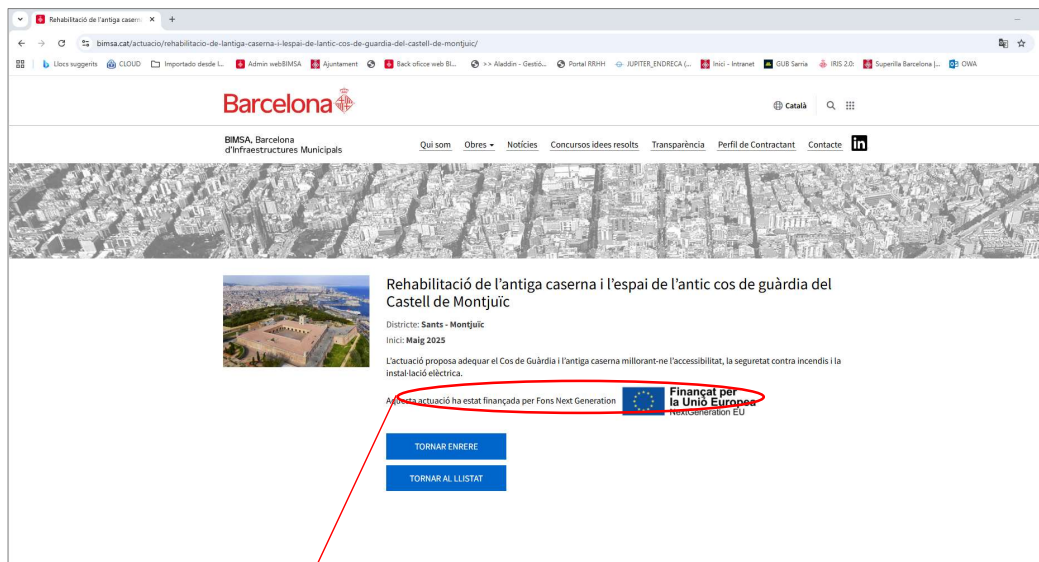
Rehabilitació de l'antiga caserna ×

bimsa.cat/actuacio/rehabilitacio-de-lantiga-caserna-i-lespai-de-lantic-cos-de-guardia-del-castell-de-montjuic/

Llocs suggerits CLOUD Importado desde I... Admin webBIMSA Ajuntament Back oficce web Bl... >> Aladdin - Gestió... Portal RRHH JUPITER_ENDRECA (... Inici - Intranet GUB Sarria IRIS 2.0: Superilla Barcelona |... OWA

Barcelona

Català

BIMSA, Barcelona d'Infraestructures Municipals

Qui som Obres Notícies Concursos idees resolts Transparència Perfil de Contractant Contacte in

Rehabilitació de l'antiga caserna i l'espai de l'antic cos de guàrdia del Castell de Montjuïc

Districte: Sants - Montjuïc

Inici: Maig 2025

L'actuació proposa adequar el Cos de Guàrdia i l'antiga caserna millorant-ne l'accessibilitat, la seguretat contra incendis i la instal·lació elèctrica.

Aquesta actuació ha estat finançada per Fons Next Generation

Finançat per la Unió Europea NextGeneration EU

TORNAR ENRERE

TORNAR AL LLISTAT